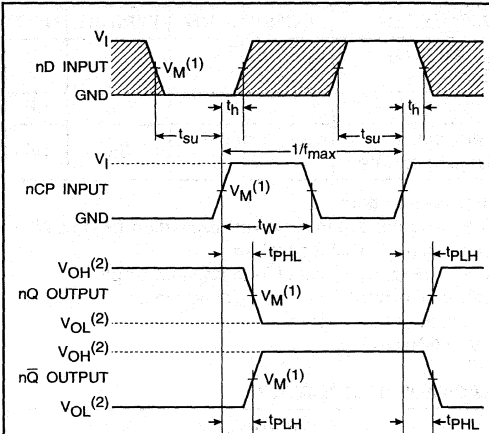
$V_I$
nD INPUT
GND
$V_M^{(1)}$
$t_h$
$t_{su}$
$1/f_{max}$
$t_{su}$
$t_h$
$V_I$
nCP INPUT
GND
$V_M^{(1)}$
$t_W$
$V_{OH}^{(2)}$
$t_{PHL}$
$t_{PLH}$
nQ OUTPUT
$V_M^{(1)}$
$V_{OL}^{(2)}$
$V_{OH}^{(2)}$
$n\overline{Q}$ OUTPUT
$V_M^{(1)}$
$V_{OL}^{(2)}$
$t_{PLH}$
$t_{PHL}$